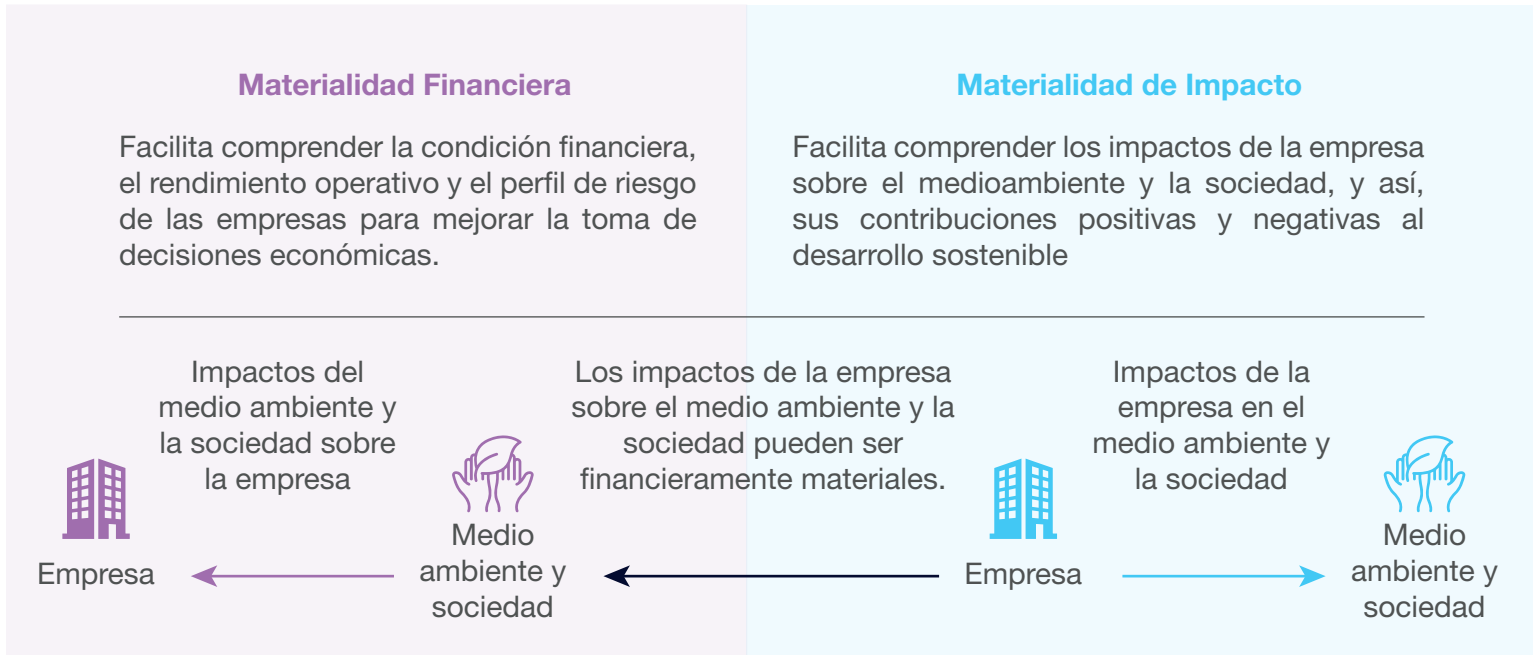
Materialidad Financiera

Facilita comprender la condición financiera, el rendimiento operativo y el perfil de riesgo de las empresas para mejorar la toma de decisiones económicas.

Materialidad de Impacto

Facilita comprender los impactos de la empresa sobre el medioambiente y la sociedad, y así, sus contribuciones positivas y negativas al desarrollo sostenible

Impactos del medio ambiente y la sociedad sobre la empresa

Empresa

Medio ambiente y sociedad

Los impactos de la empresa sobre el medio ambiente y la sociedad pueden ser financieramente materiales.

Impactos de la empresa en el medio ambiente y la sociedad

Empresa

Medio ambiente y sociedad